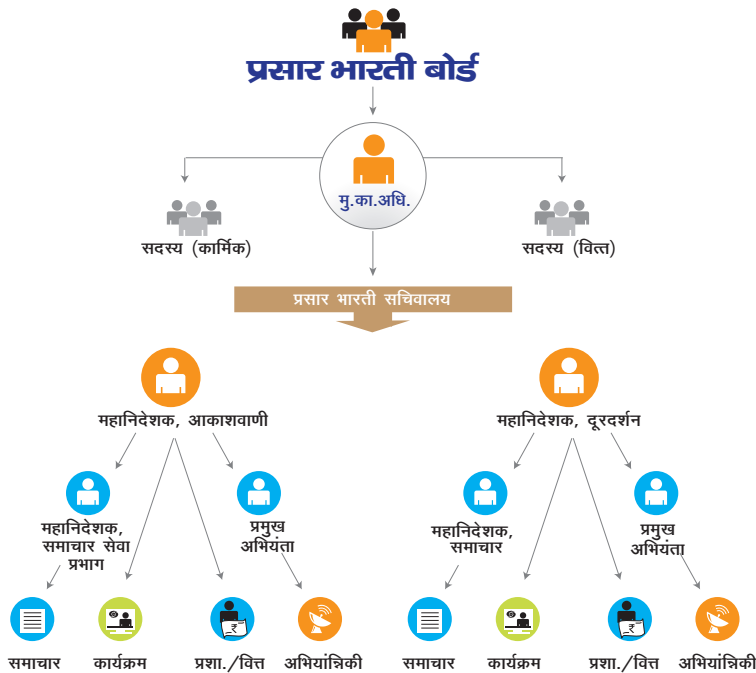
प्रसार भारती बोर्ड

मु.का.अधि.

सदस्य (कार्मिक)

सदस्य (वित्त)

प्रसार भारती सचिवालय

महानिदेशक, आकाशवाणी

महानिदेशक, समाचार सेवा प्रभाग

प्रमुख अभियंता

समाचार

कार्यक्रम

प्रशा./वित्त

अभियांत्रिकी

महानिदेशक, दूरदर्शन

महानिदेशक, समाचार

प्रमुख अभियंता

समाचार

कार्यक्रम

प्रशा./वित्त

अभियांत्रिकी